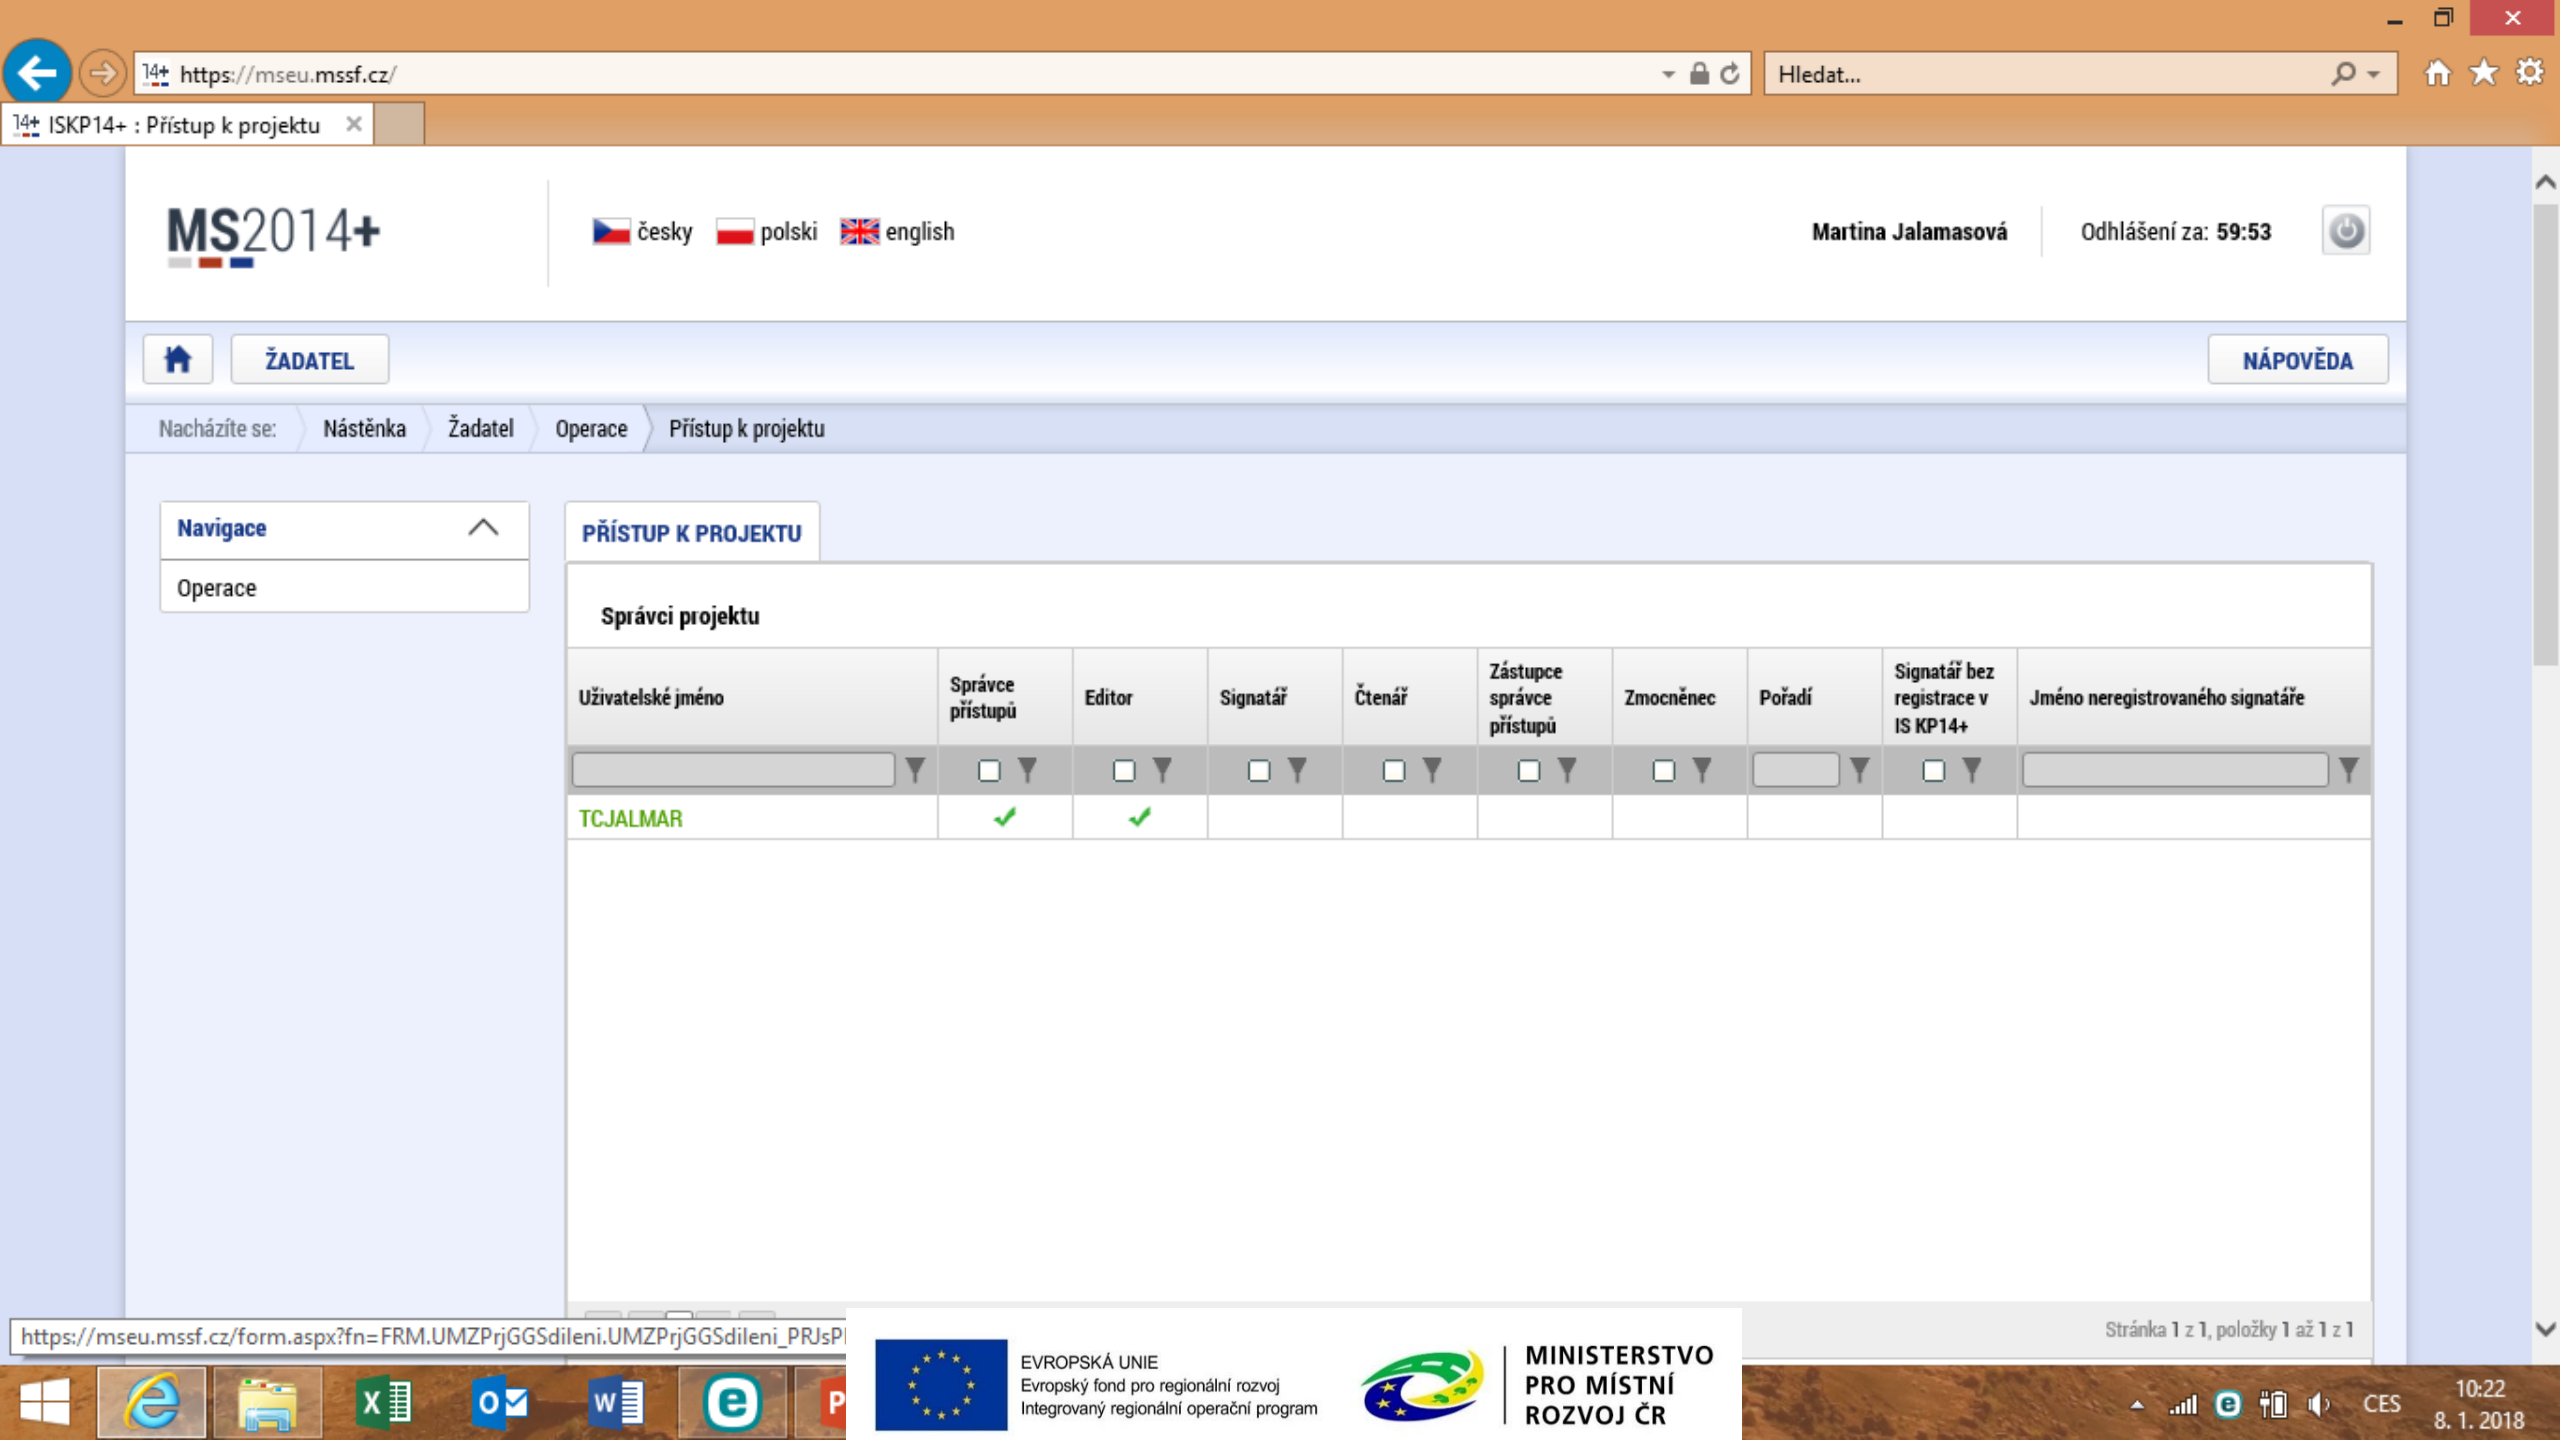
https://mseu.mssf.cz/

Hledat...

ISKP14+ : Přístup k projektu

MS2014+

česky polski english

Martina Jalamasová

Odhlášení za: 59:53

ŽADATEL

NÁPOVĚDA

Nacházíte se: Nástěnka Žadatel Operace Přístup k projektu

Navigace

Operace

PŘÍSTUP K PROJEKTU

Správci projektu

| Uživatelské jméno | Správce přístupů | Editor | Signatář | Čtenář | Zástupce správce přístupů | Zmocněnec | Pořadí | Signatář bez registrace v IS KP14+ | Jméno neregistrovaného signatáře |
|---|---|---|---|---|---|---|---|---|---|
| TCJALMAR | ✓ | ✓ | | | | | | | |

Stránka 1 z 1, položky 1 až 1 z 1

https://mseu.mssf.cz/form.aspx?fn=FRM.UMZPrjGGSdileni.UMZPrjGGSdileni_PRJsP

EVROPSKÁ UNIE
Evropský fond pro regionální rozvoj
Integrovaný regionální operační program

MINISTERSTVO PRO MÍSTNÍ ROZVOJ ČR

CES

10:22
8. 1. 2018